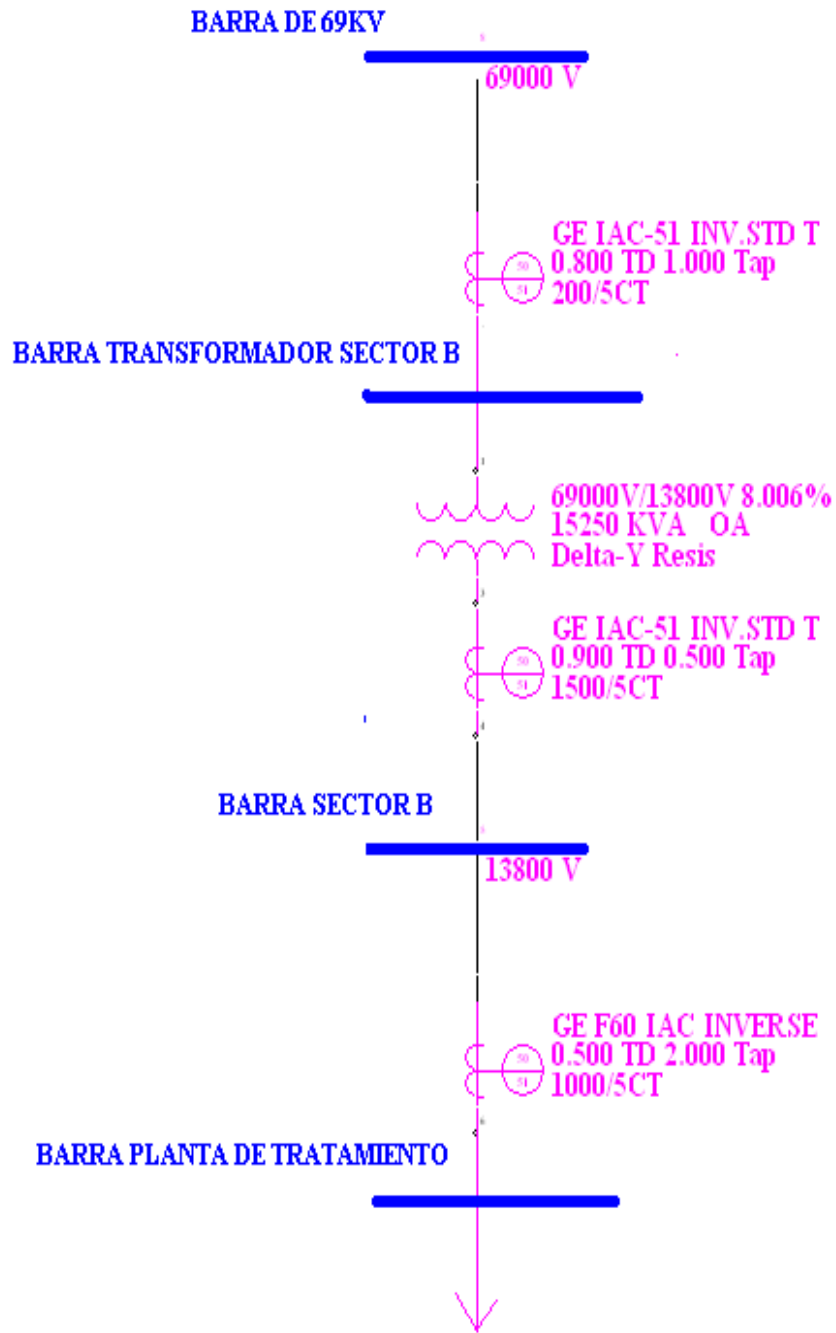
BARRA DE 69KV

69000 V

GE IAC-51 INV.STD T
0.800 TD 1.000 Tap
200/5CT

50
51

BARRA TRANSFORMADOR SECTOR B

69000V/13800V 8.006%
15250 KVA OA
Delta-Y Resis

GE IAC-51 INV.STD T
0.900 TD 0.500 Tap
1500/5CT

50
51

BARRA SECTOR B

13800 V

GE F60 IAC INVERSE
0.500 TD 2.000 Tap
1000/5CT

50
51

BARRA PLANTA DE TRATAMIENTO